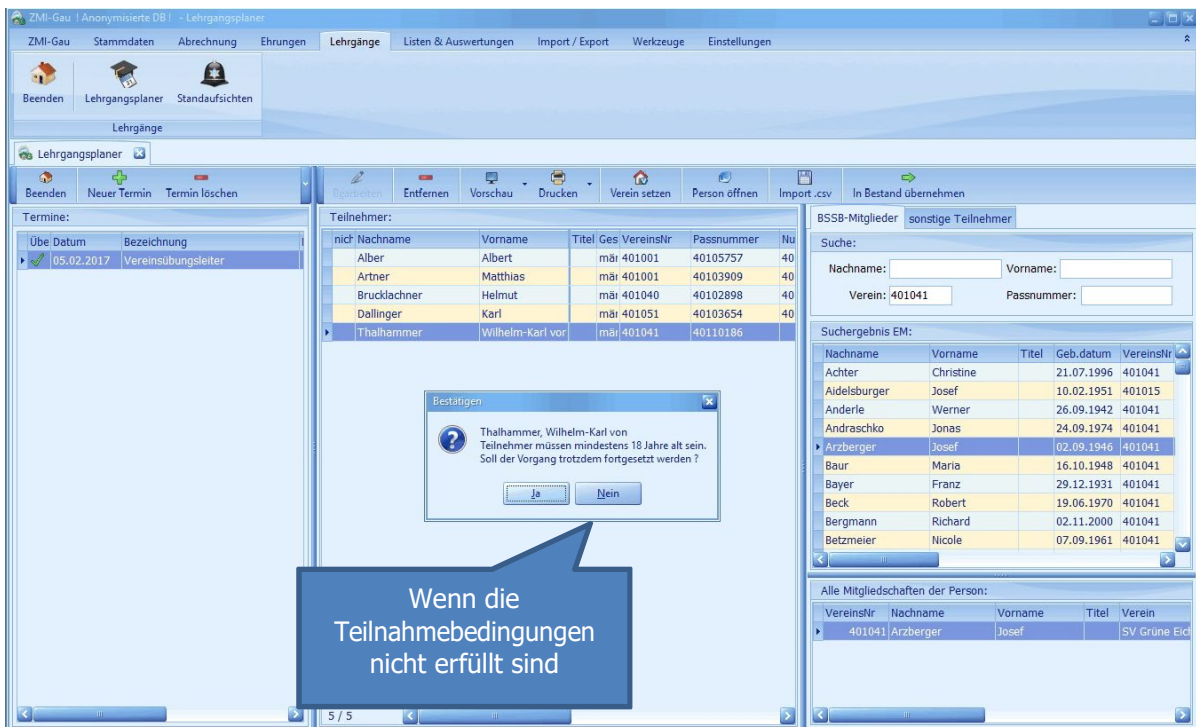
ZMI-Gau ! Anonymisierte DB ! - Lehrgangsplaner

ZMI-Gau Stammdaten Abrechnung Ehrungen Lehrgänge Listen & Auswertungen Import / Export Werkzeuge Einstellungen

Beenden Lehrgangsplaner Standaufsichten
Lehrgänge

Lehrgangsplaner

Beenden Neuer Termin Termin löschen

Bearbeiten Entfernen Vorschau Drucken Verein setzen Person öffnen Import .csv In Bestand übernehmen

Termine:

| Übe | Datum | Bezeichnung |
|---|---|---|
| ✓ | 05.02.2017 | Vereinsübungsleiter |

Teilnehmer:

| nich | Nachname | Vorname | Titel | Ges | VereinsNr | Passnummer | Nu |
|---|---|---|---|---|---|---|---|
| | Alber | Albert | | mär | 401001 | 40105757 | 40 |
| | Artner | Matthias | | mär | 401001 | 40103909 | 40 |
| | Brucklachner | Helmut | | mär | 401040 | 40102898 | 40 |
| | Dallinger | Karl | | mär | 401051 | 40103654 | 40 |
| | Thalhammer | Wilhelm-Karl vor | | mär | 401041 | 40110186 | |

Bestätigen

Thalhammer, Wilhelm-Karl von
Teilnehmer müssen mindestens 18 Jahre alt sein.
Soll der Vorgang trotzdem fortgesetzt werden ?

Ja Nein

Wenn die Teilnahmebedingungen nicht erfüllt sind

5 / 5

BSSB-Mitglieder sonstige Teilnehmer

Suche:

Nachname: Vorname:
Verein: 401041 Passnummer:

Suchergebnis EM:

| Nachname | Vorname | Titel | Geb.datum | VereinsNr |
|---|---|---|---|---|
| Achter | Christine | | 21.07.1996 | 401041 |
| Aidelsburger | Josef | | 10.02.1951 | 401015 |
| Anderle | Werner | | 26.09.1942 | 401041 |
| Andraschko | Jonas | | 24.09.1974 | 401041 |
| Arzberger | Josef | | 02.09.1946 | 401041 |
| Baur | Maria | | 16.10.1948 | 401041 |
| Bayer | Franz | | 29.12.1931 | 401041 |
| Beck | Robert | | 19.06.1970 | 401041 |
| Bergmann | Richard | | 02.11.2000 | 401041 |
| Betzmeier | Nicole | | 07.09.1961 | 401041 |

Alle Mitgliedschaften der Person:

| VereinsNr | Nachname | Vorname | Titel | Verein |
|---|---|---|---|---|
| 401041 | Arzberger | Josef | | SV Grüne Eic |